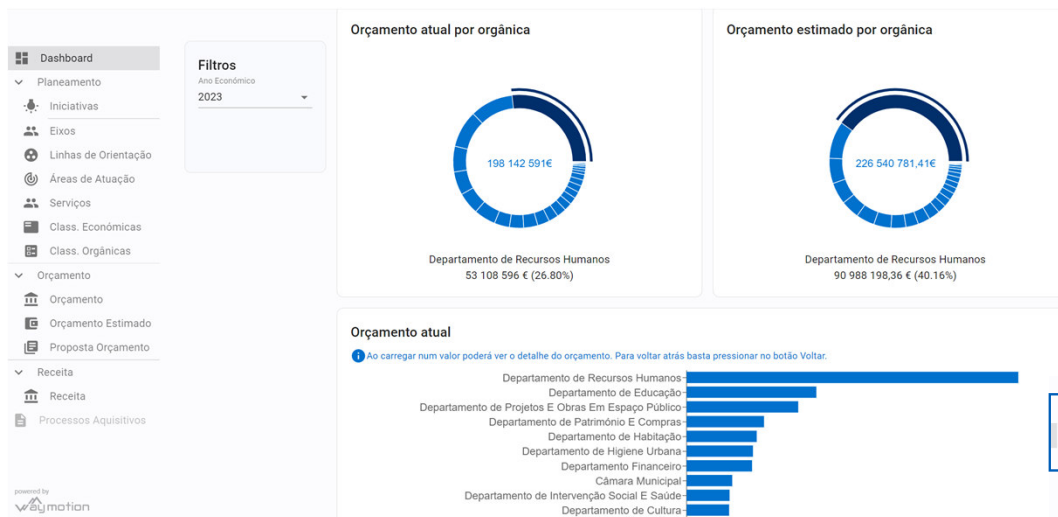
Dashboard
Planeamento
Iniciativas
Eixos
Linhas de Orientação
Áreas de Atuação
Serviços
Class. Económicas
Class. Orgânicas
Orçamento
Orçamento
Orçamento Estimado
Proposta Orçamento
Receita
Receita
Processos Aquisitivos

powered by
waymotion

Filtros
Ano Económico
2023

Orçamento atual por orgânica

198 142 591€

Departamento de Recursos Humanos
53 108 596 € (26.80%)

Orçamento estimado por orgânica

226 540 781,41€

Departamento de Recursos Humanos
90 988 198,36 € (40.16%)

Orçamento atual

Ao carregar num valor poderá ver o detalhe do orçamento. Para voltar atrás basta pressionar no botão Voltar.

Departamento de Recursos Humanos
Departamento de Educação
Departamento de Projetos E Obras Em Espaço Público
Departamento de Património E Compras
Departamento de Habitação
Departamento de Higiene Urbana
Departamento Financeiro
Câmara Municipal
Departamento de Intervenção Social E Saúde
Departamento de Cultura